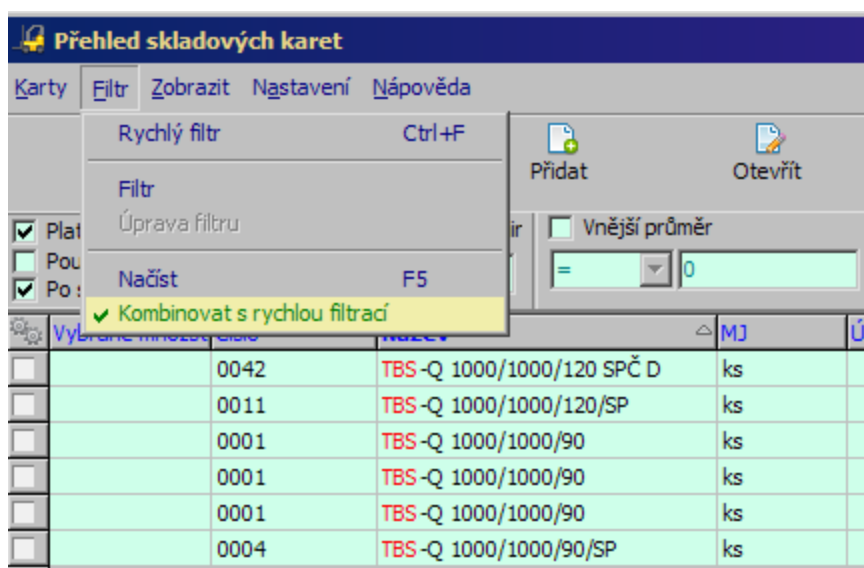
Přehled skladových karet

Karty Filtr Zobrazit Nastavení Nápověda

Rychlý filtr Ctrl+F

Filtr

Úprava filtru

Načíst F5

Kombinovat s rychlou filtrací

Přidat

Otevřít

Plat

Pou

Po s

ir

Vnější průměr

=

0

| | Vybrané množst | číslo | Název | MJ | Ú |
|---|---|---|---|---|---|
| | | 0042 | TBS-Q 1000/1000/120 SPČ D | ks | |
| | | 0011 | TBS-Q 1000/1000/120/SP | ks | |
| | | 0001 | TBS-Q 1000/1000/90 | ks | |
| | | 0001 | TBS-Q 1000/1000/90 | ks | |
| | | 0001 | TBS-Q 1000/1000/90 | ks | |
| | | 0004 | TBS-Q 1000/1000/90/SP | ks | |